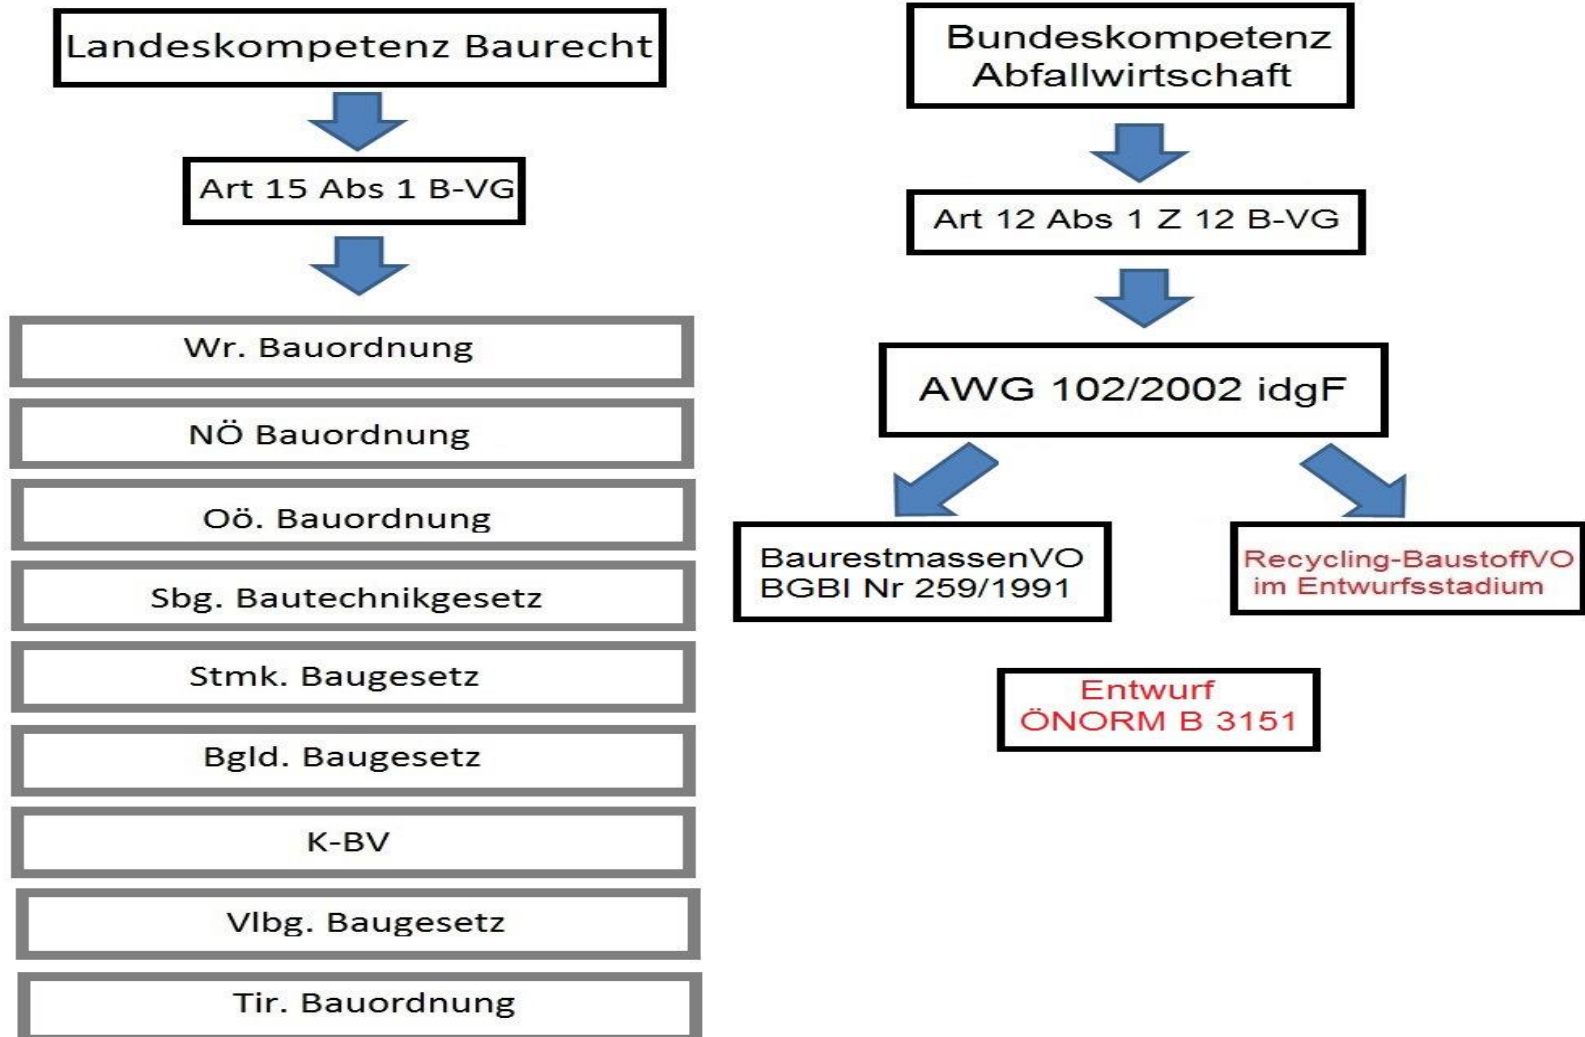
Landeskompetenz Baurecht

Art 15 Abs 1 B-VG

Wr. Bauordnung

NÖ Bauordnung

Oö. Bauordnung

Sbg. Bautechnikgesetz

Stmk. Baugesetz

Bgld. Baugesetz

K-BV

Vlbg. Baugesetz

Tir. Bauordnung

Bundeskompetenz Abfallwirtschaft

Art 12 Abs 1 Z 12 B-VG

AWG 102/2002 idgF

BaurestmassenVO BGBl Nr 259/1991

Recycling-BaustoffVO im Entwurfsstadium

Entwurf ÖNORM B 3151